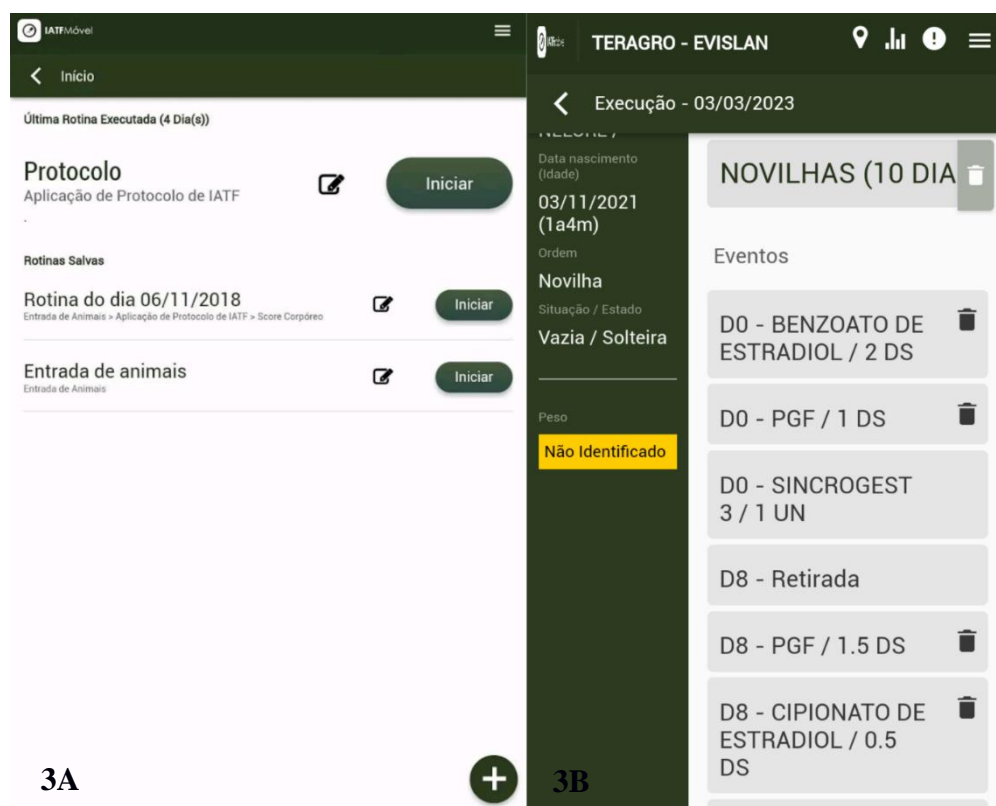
IATFMóvel

Início

Última Rotina Executada (4 Dia(s))

Protocolo
Aplicação de Protocolo de IATF

Iniciar

Rotinas Salvas

Rotina do dia 06/11/2018
Entrada de Animais > Aplicação de Protocolo de IATF > Score Corpóreo

Iniciar

Entrada de animais
Entrada de Animais

Iniciar

3A

TERAGRO - EVISLAN

Execução - 03/03/2023

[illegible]

Data nascimento (Idade)
03/11/2021 (1a4m)

Ordem
Novilha

Situação / Estado
Vazia / Solteira

Peso
Não Identificado

NOVILHAS (10 DIA

Eventos

D0 - BENZOATO DE ESTRADIOL / 2 DS

D0 - PGF / 1 DS

D0 - SINCROGEST 3 / 1 UN

D8 - Retirada

D8 - PGF / 1.5 DS

D8 - CIPIONATO DE ESTRADIOL / 0.5 DS

3B